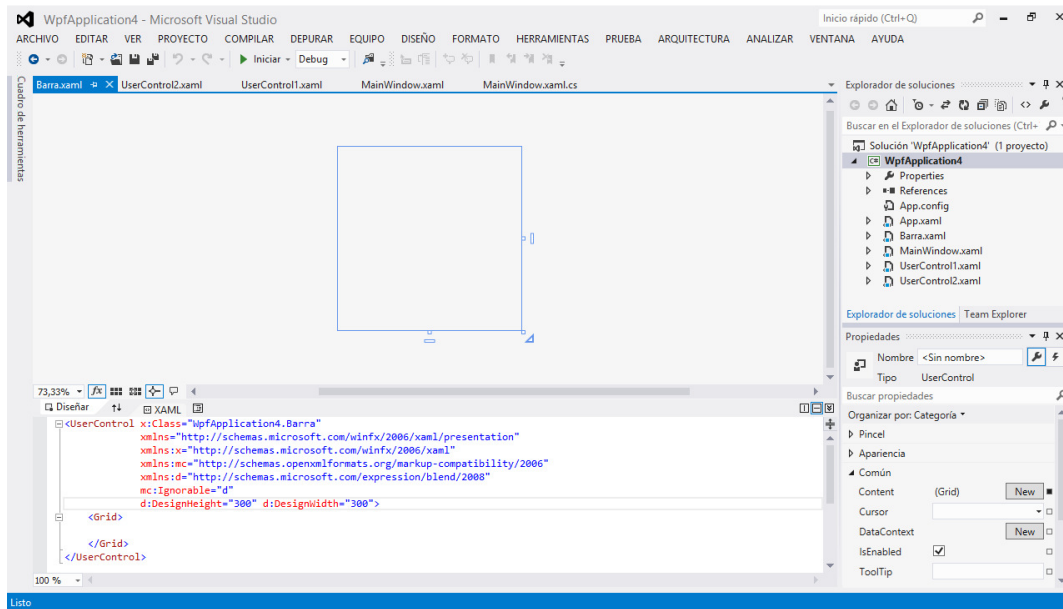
WpfApplication4 - Microsoft Visual Studio

Inicio rápido (Ctrl+Q)

ARCHIVO EDITAR VER PROYECTO COMPILAR DEPURAR EQUIPO DISEÑO FORMATO HERRAMIENTAS PRUEBA ARQUITECTURA ANALIZAR VENTANA AYUDA

Iniciar Debug

Cuadro de herramientas

Barra.xaml UserControl2.xaml UserControl1.xaml MainWindow.xaml MainWindow.xaml.cs

73,33%

Diseñar XAML

```
<UserControl x:Class="WpfApplication4.Barra"
             xmlns="http://schemas.microsoft.com/winfx/2006/xaml/presentation"
             xmlns:x="http://schemas.microsoft.com/winfx/2006/xaml"
             xmlns:mc="http://schemas.openxmlformats.org/markup-compatibility/2006"
             xmlns:d="http://schemas.microsoft.com/expression/blend/2008"
             mc:Ignorable="d"
             d:DesignHeight="300" d:DesignWidth="300">
    <Grid>

    </Grid>
</UserControl>
```

100 %

Explorador de soluciones

Buscar en el Explorador de soluciones (Ctrl+

Solución 'WpfApplication4' (1 proyecto)
WpfApplication4
Properties
References
App.config
App.xaml
Barra.xaml
MainWindow.xaml
UserControl1.xaml
UserControl2.xaml

Explorador de soluciones Team Explorer

Propiedades

Nombre <Sin nombre>
Tipo UserControl

Buscar propiedades

Organizar por: Categoría
Pincel
Apariencia
Común
Content (Grid) New
Cursor
DataContext New
IsEnabled
ToolTip

Listo